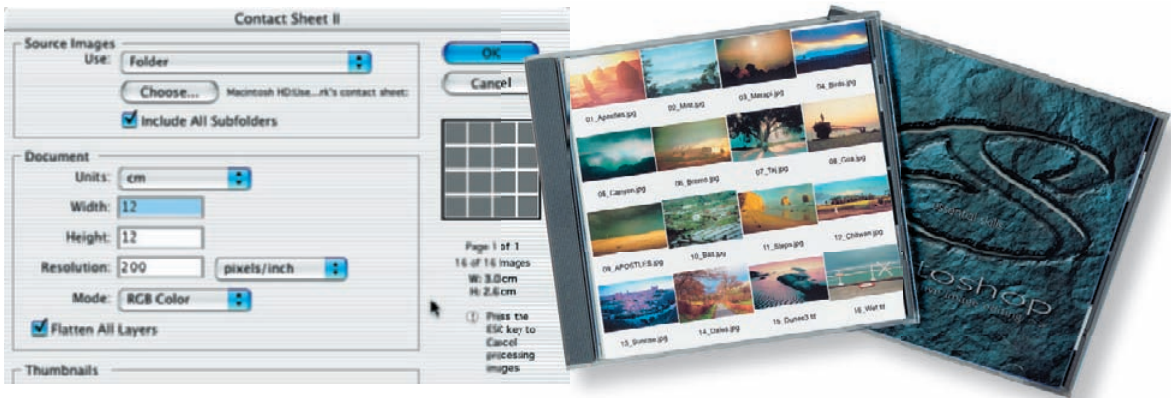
Contact Sheet II

Source Images
Use: Folder
Choose... Macintosh HD:Use...rk's contact sheet:
Include All Subfolders

Document
Units: cm
Width: 12
Height: 12
Resolution: 200 pixels/inch
Mode: RGB Color
Flatten All Layers

Thumbnails

OK
Cancel

Page 1 of 1
16 of 16 Images
W: 3.0cm
H: 2.6cm

Press the ESC key to Cancel processing images

01_Apostles.jpg
02_Mist.jpg
03_Marapi.jpg
04_Birds.jpg
05_Canyon.jpg
06_Broom.jpg
07_Tiki.jpg
08_Goa.jpg
09_APOSTLES.jpg
10_Bali.jpg
11_Steps.jpg
12_Chilwan.jpg
13_Sunrise.jpg
14_Lakes.jpg
15_Dunes3.tif
16_Wall.tif

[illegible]
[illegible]oshop